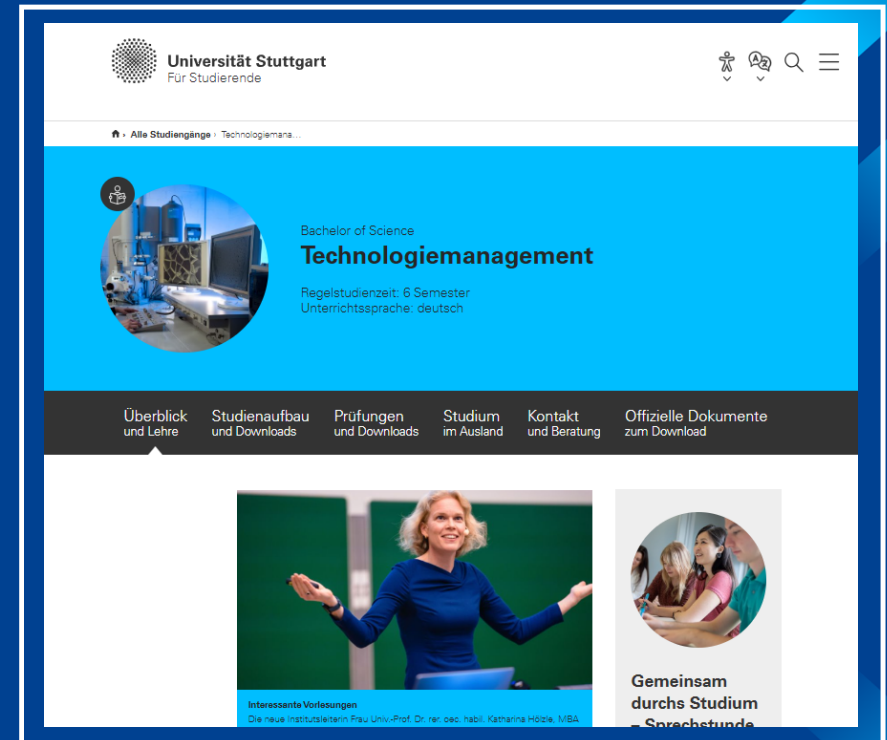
Universität Stuttgart
Für Studierende

Alle Studiengänge › Technologiemana...

Bachelor of Science
Technologiemanagement
Regelstudienzeit: 6 Semester
Unterrichtssprache: deutsch

Überblick und Lehre
Studienaufbau und Downloads
Prüfungen und Downloads
Studium im Ausland
Kontakt und Beratung
Offizielle Dokumente zum Download

Interessante Vorlesungen
Die neue Institutsleiterin Frau Univ.-Prof. Dr. rer. oec. habil. Katharina Hölzle, MBA

Gemeinsam durchs Studium – Sprechstunde